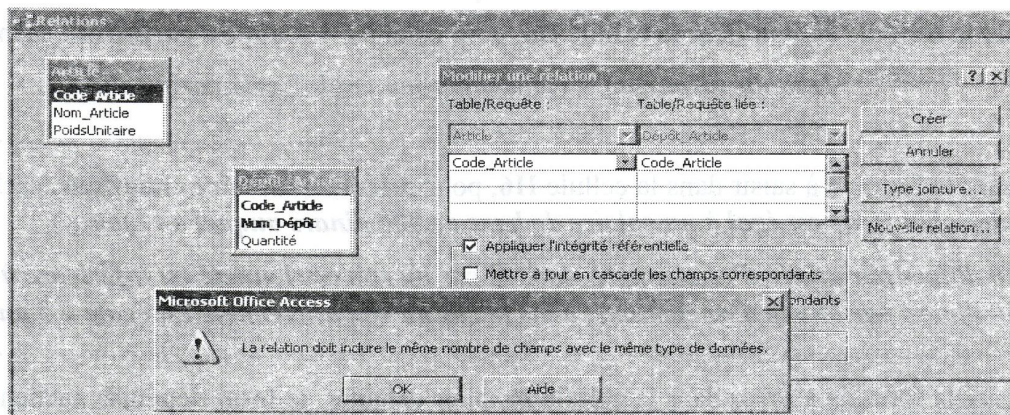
Relations

Article
Code_Article
Nom_Article
PoidsUnitaire

Dépôt_Article
Code_Article
Num_Dépôt
Quantité

Modifier une relation
?
Table/Requête :
Table/Requête liée :
Article
Dépôt_Article
Code_Article
Code_Article
Créer
Annuler
Type jointure...
Nouvelle relation...
Appliquer l'intégrité référentielle
Mettre à jour en cascade les champs correspondants
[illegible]ondants

Microsoft Office Access
La relation doit inclure le même nombre de champs avec le même type de données.
OK
Aide